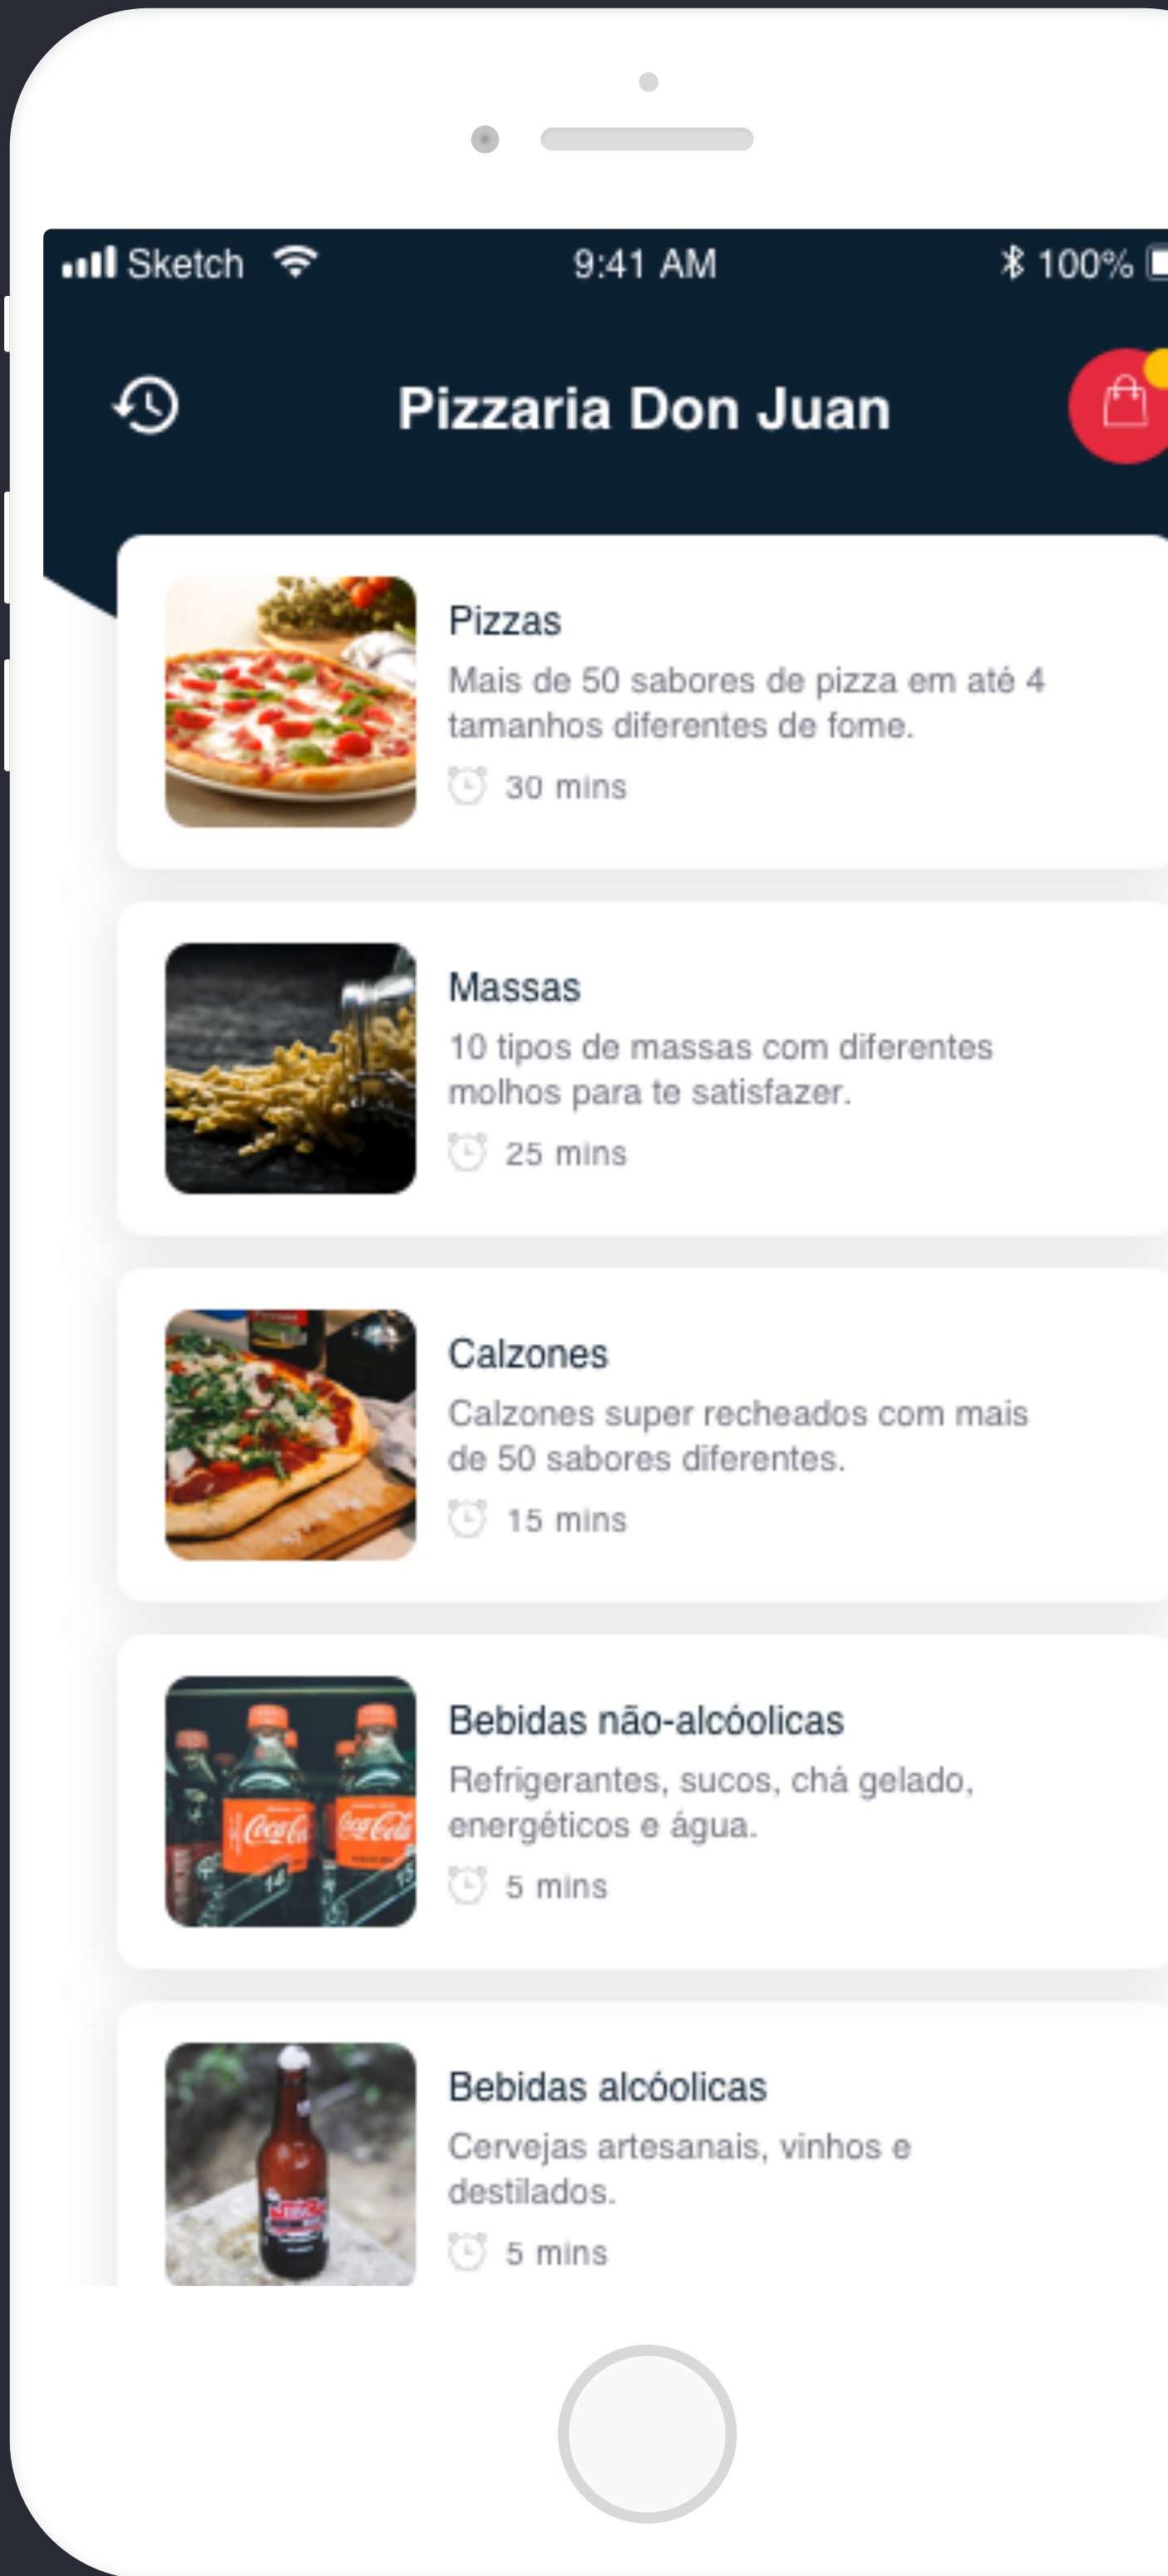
Sketch 9:41 AM 100%

Pizzaria Don Juan

Pizzas
Mais de 50 sabores de pizza em até 4 tamanhos diferentes de fome.
30 mins

Massas
10 tipos de massas com diferentes molhos para te satisfazer.
25 mins

Calzones
Calzones super recheados com mais de 50 sabores diferentes.
15 mins

Bebidas não-alcóolicas
Refrigerantes, sucos, chá gelado, energéticos e água.
5 mins

Bebidas alcóolicas
Cervejas artesanais, vinhos e destilados.
5 mins